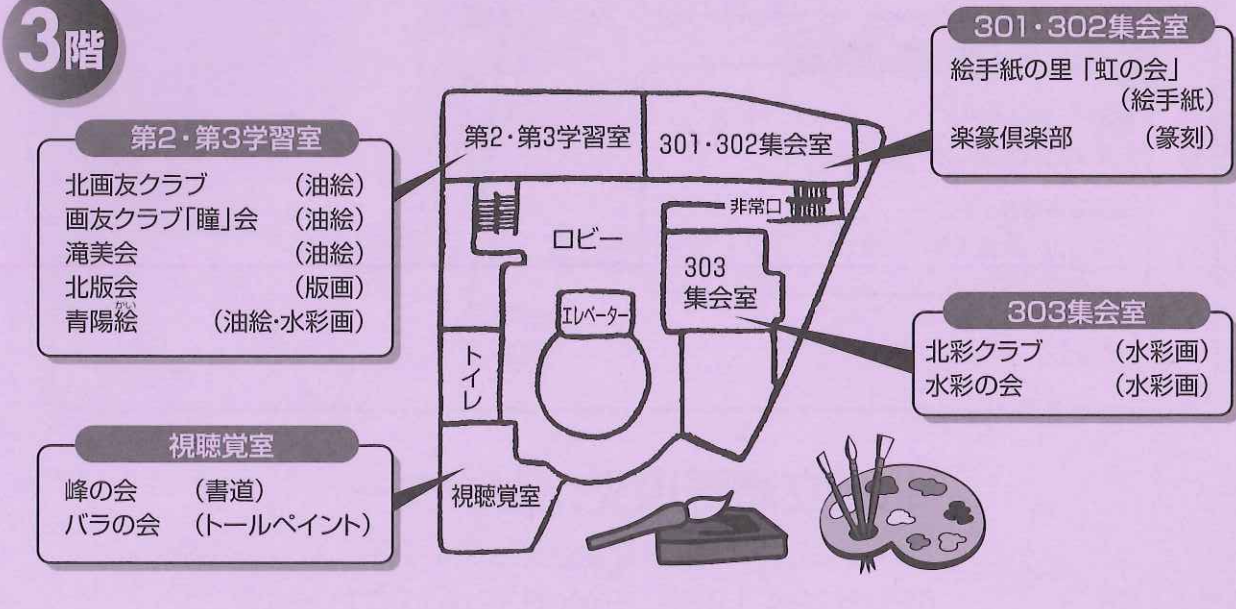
3階

第2・第3学習室
北画友クラブ (油絵)
画友クラブ「瞳」会 (油絵)
滝美会 (油絵)
北版会 (版画)
青陽絵 (油絵・水彩画)

視聴覚室
峰の会 (書道)
バラの会 (トールペイント)

第2・第3学習室
301・302集会室
非常口
ロビー
303
集会室
エレベーター
トイレ
視聴覚室

301・302集会室
絵手紙の里「虹の会」 (絵手紙)
楽篆倶楽部 (篆刻)

303集会室
北彩クラブ (水彩画)
水彩の会 (水彩画)